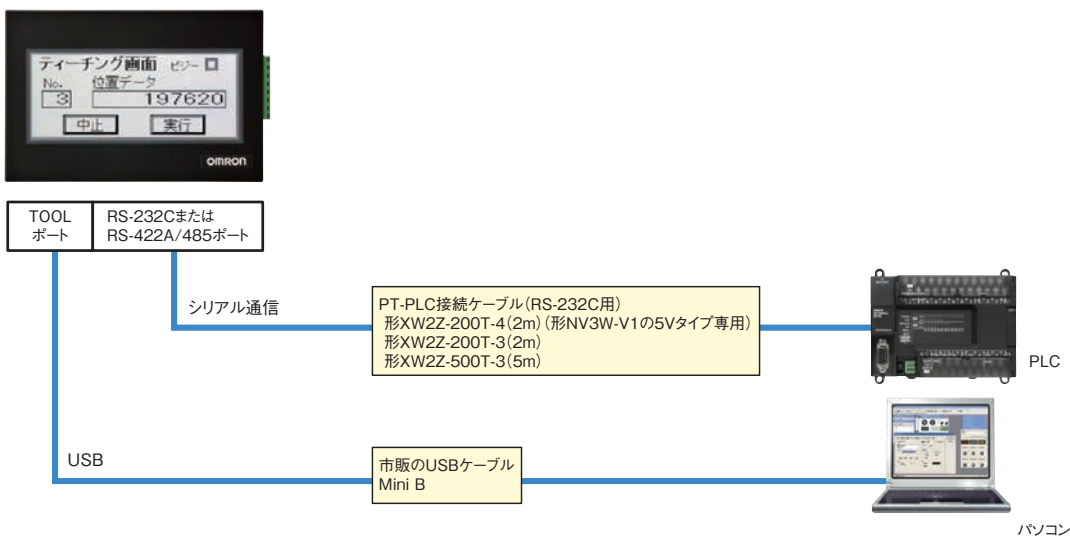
ティーチング画面 ビジー
No.
3
位置データ
197620
中止
実行
omron

TOOL ポート
RS-232Cまたは RS-422A/485ポート

シリアル通信

PT-PLC接続ケーブル(RS-232C用)
形XW2Z-200T-4(2m)(形NV3W-V1の5Vタイプ専用)
形XW2Z-200T-3(2m)
形XW2Z-500T-3(5m)

PLC

USB

市販のUSBケーブル
Mini B

パソコン